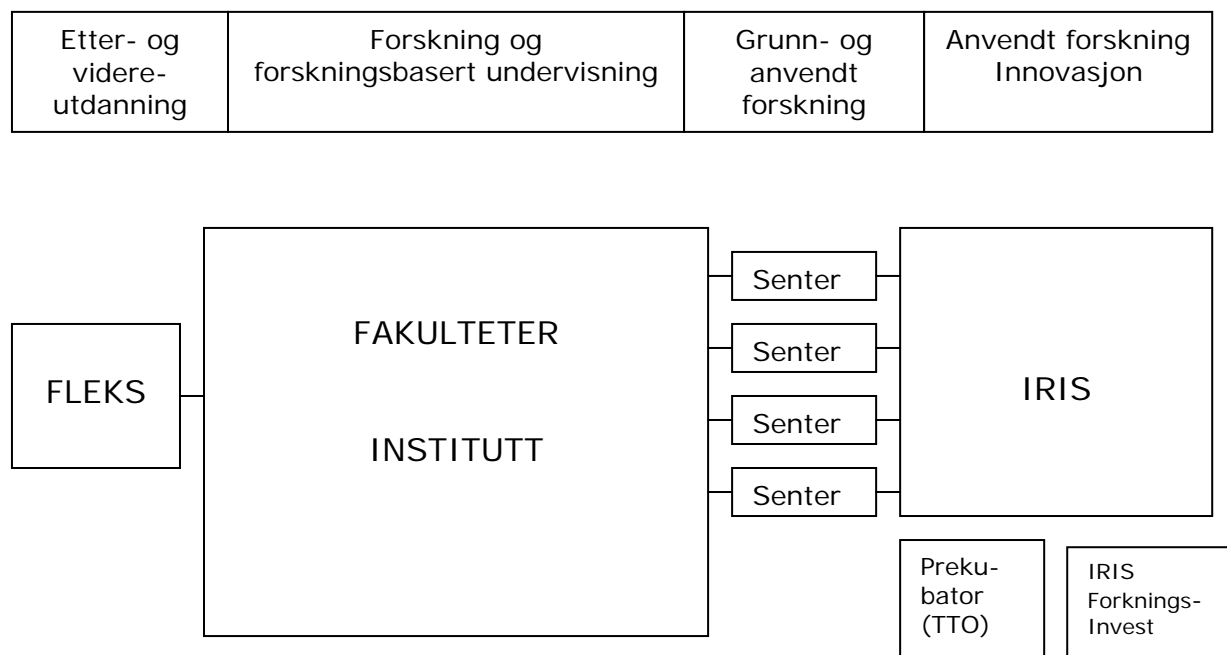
| Etter- og videreutdanning | Forskning og forskningsbasert undervisning | Grunn- og anvendt forskning | Anvendt forskning Innovasjon |
|---|---|---|---|

FLEKS

FAKULTETER

INSTITUTT

Senter

Senter

Senter

Senter

IRIS

Prekubator (TTO)

IRIS Forknings-Invest